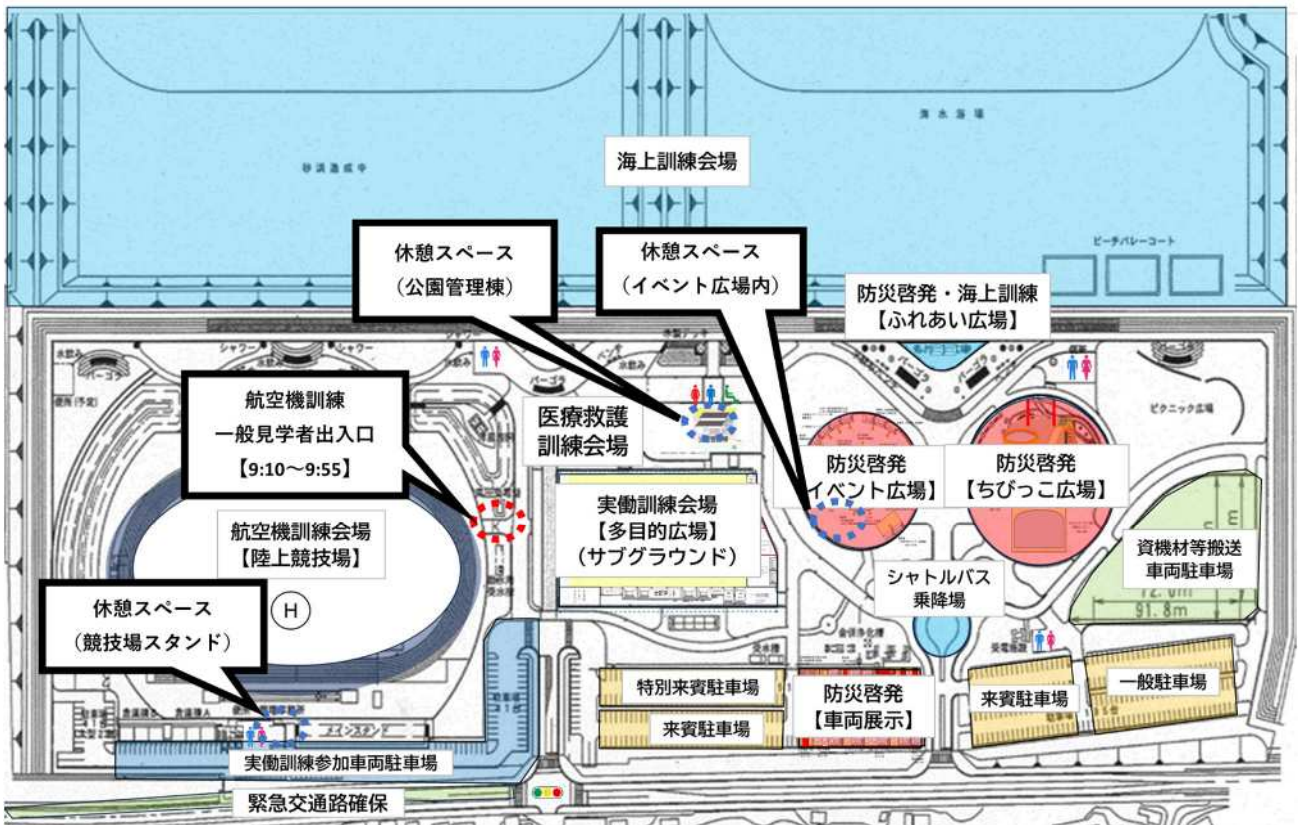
海上訓練会場

砂浜造成中

海水浴場

ビーチバレーコート

休憩スペース
（公園管理棟）

休憩スペース
（イベント広場内）

防災啓発・海上訓練
【ふれあい広場】

航空機訓練
一般見学者出入口
【9:10～9:55】

医療救護
訓練会場

防災啓発
イベント広場】

防災啓発
【ちびっこ広場】

ピクニック広場

実働訓練会場
【多目的広場】
（サブグラウンド）

航空機訓練会場
【陸上競技場】

資機材等搬送
車両駐車場

シャトルバス
乗降場

H

休憩スペース
（競技場スタンド）

12.0m
91.8m

特別来賓駐車場

来賓駐車場

防災啓発
【車両展示】

来賓駐車場

一般駐車場

実働訓練参加車両駐車場

緊急交通路確保